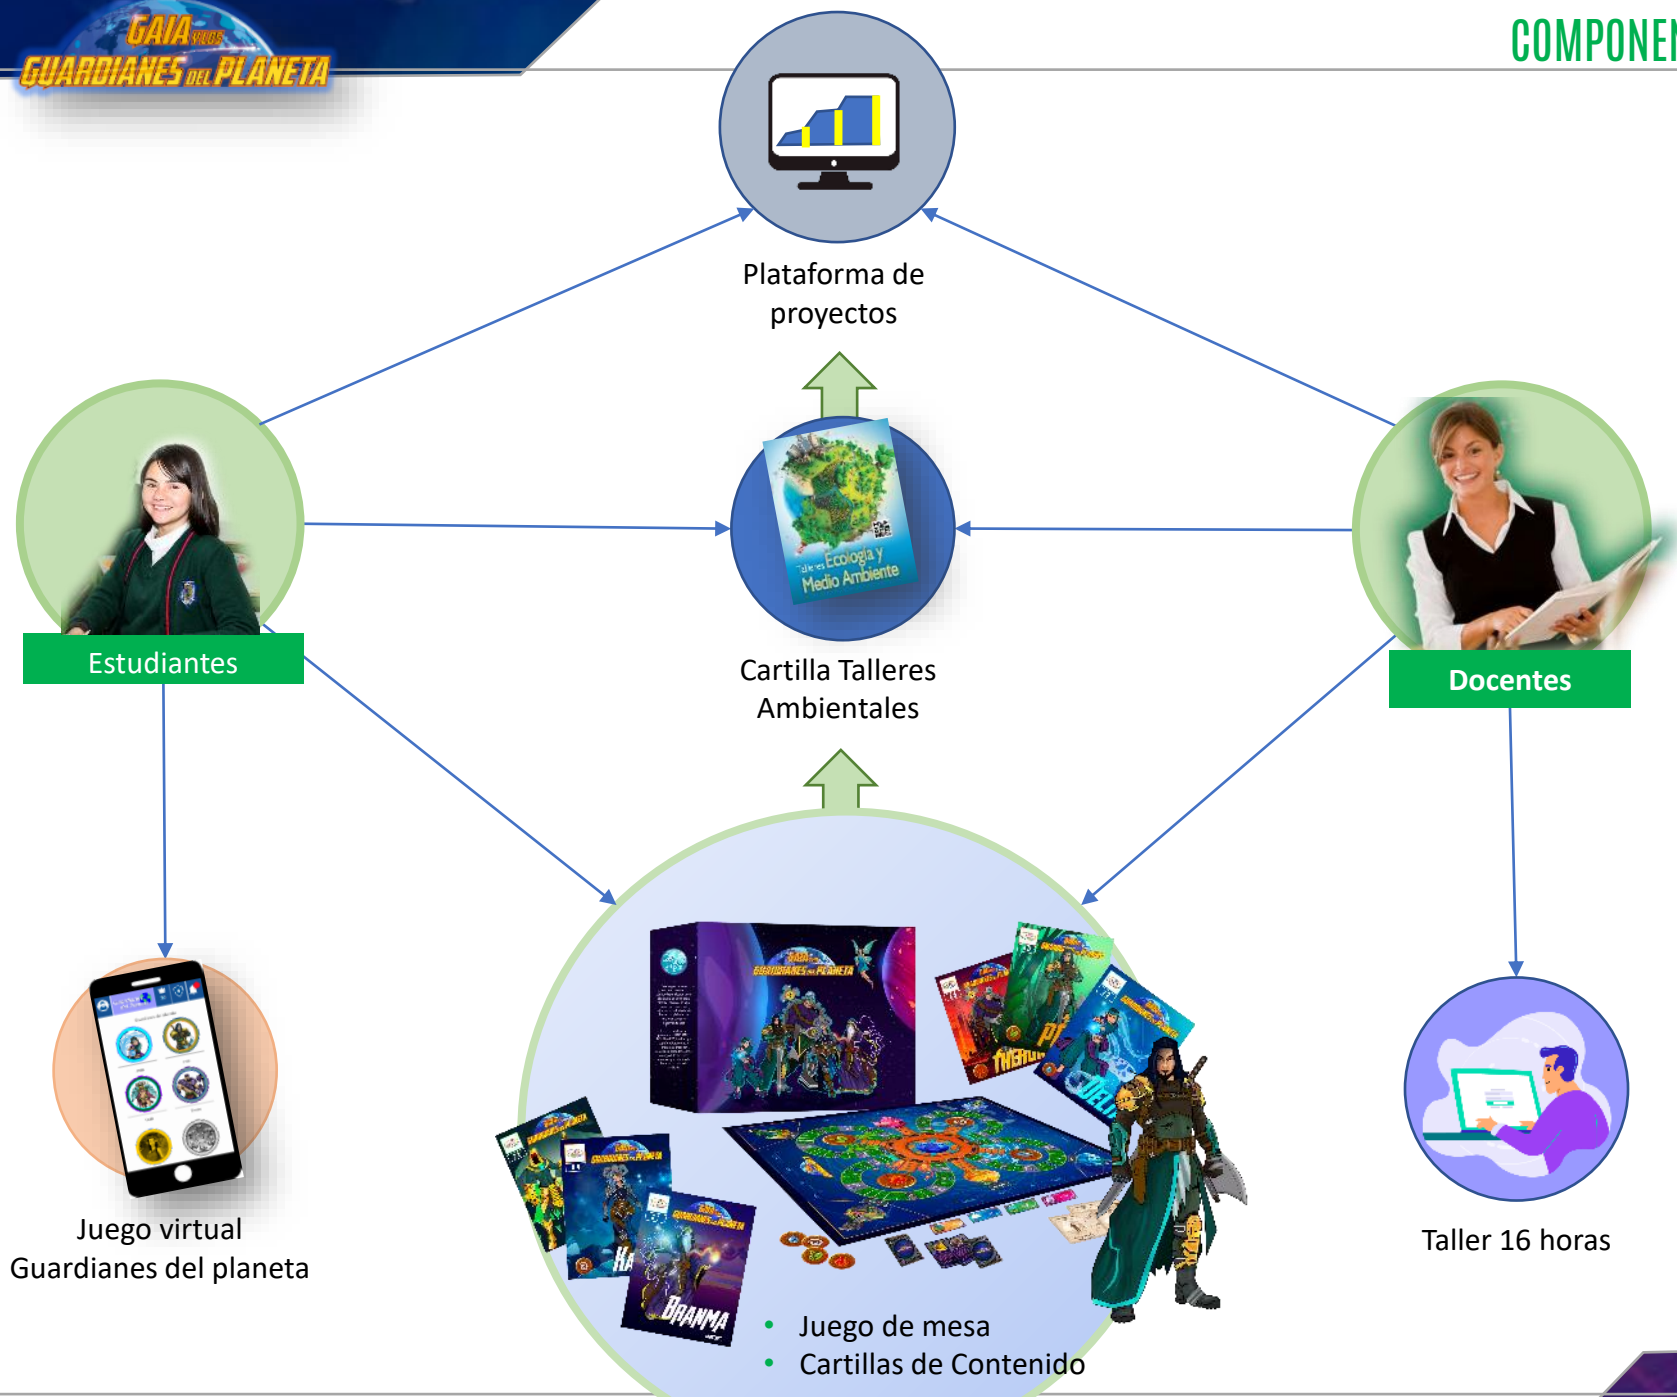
GAIA VECS
GUARDIANES DEL PLANETA

COMPONEN

Plataforma de proyectos

Talleres Ecología y Medio Ambiente

Estudiantes

Docentes

Cartilla Talleres Ambientales

Juego virtual Guardianes del planeta

GUARDIANES DEL PLANETA

BRAHMA

Taller 16 horas

• Juego de mesa
• Cartillas de Contenido